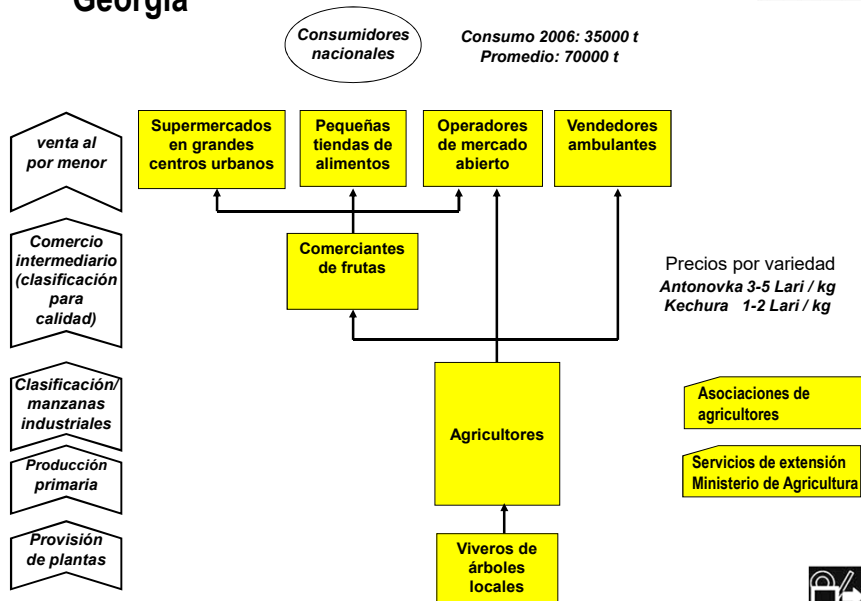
Georgia

Consumidores nacionales

Consumo 2006: 35000 t
Promedio: 70000 t

venta al por menor

Supermercados en grandes centros urbanos

Pequeñas tiendas de alimentos

Operadores de mercado abierto

Vendedores ambulantes

Comercio intermediario (clasificación para calidad)

Comerciantes de frutas

Precios por variedad
Antonovka 3-5 Lari / kg
Kechura 1-2 Lari / kg

Clasificación/ manzanas industriales

Agricultores

Asociaciones de agricultores

Producción primaria

Servicios de extensión Ministerio de Agricultura

Provisión de plantas

Viveros de árboles locales